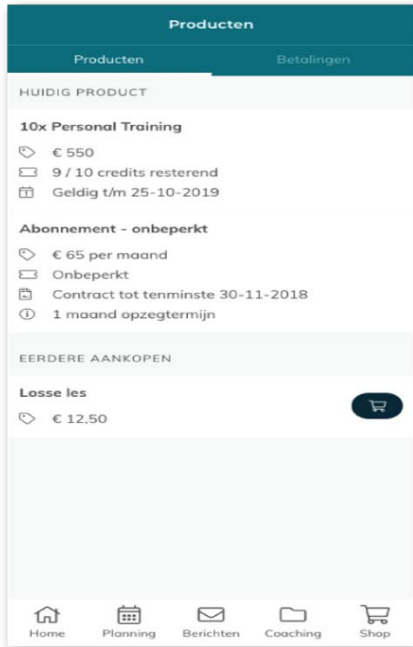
Producten

Producten
Betalingen

HUIDIG PRODUCT

10x Personal Training
€ 550
9 / 10 credits resterend
Geldig t/m 25-10-2019

Abonnement - onbeperkt
€ 65 per maand
Onbeperkt
Contract tot tenminste 30-11-2018
1 maand opzegtermijn

EERDERE AANKOPEN

Losse les
€ 12,50

Home
Planning
Berichten
Coaching
Shop